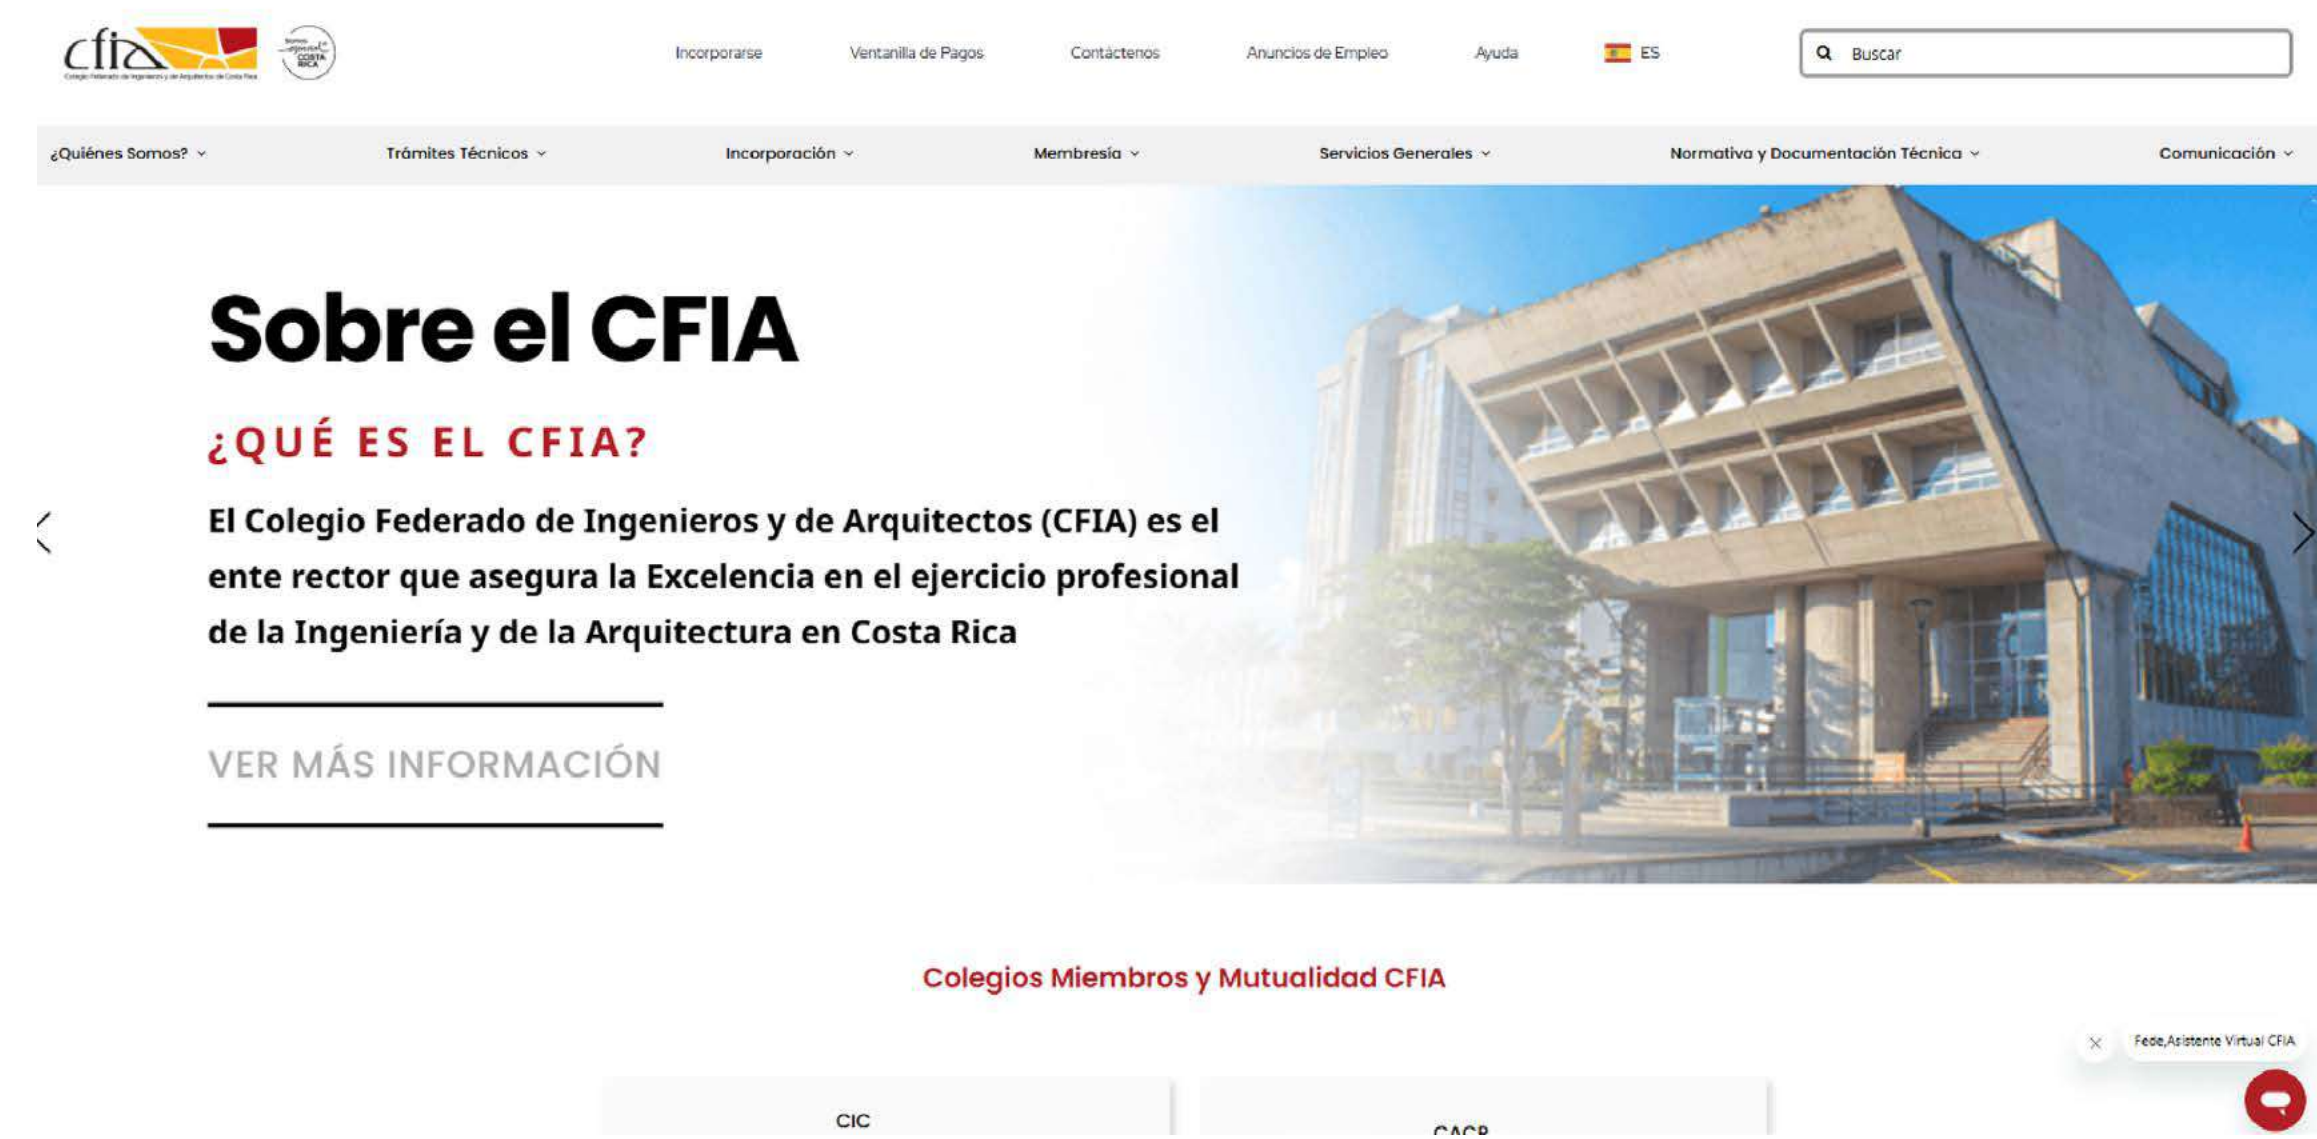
cfia
Colegio Federado de Ingenieros y de Arquitectos de Costa Rica
Somos esencial COSTA RICA

Incorporarse Ventanilla de Pagos Contáctenos Anuncios de Empleo Ayuda ES

Buscar

¿Quiénes Somos? Trámites Técnicos Incorporación Membresía Servicios Generales Normativa y Documentación Técnica Comunicación

Sobre el CFIA

¿QUÉ ES EL CFIA?

El Colegio Federado de Ingenieros y de Arquitectos (CFIA) es el ente rector que asegura la Excelencia en el ejercicio profesional de la Ingeniería y de la Arquitectura en Costa Rica

VER MÁS INFORMACIÓN

Colegios Miembros y Mutualidad CFIA

Fede,Asistente Virtual CFIA

CIC

CACR